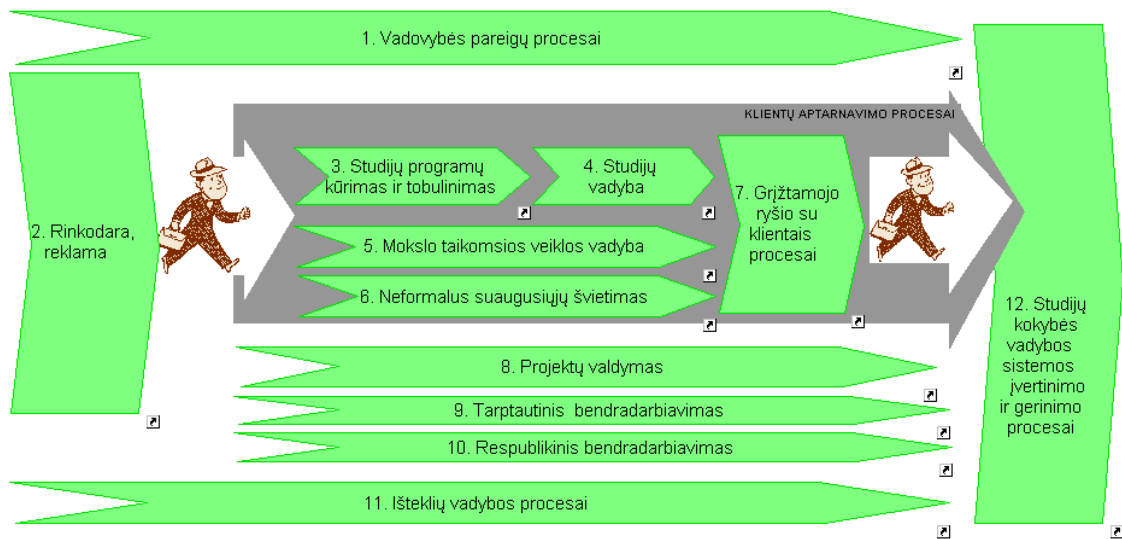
1. Vadovybės pareigų procesai

2. Rinkodara, reklama

KLIENTŲ APTARNAVIMO PROCESAI

3. Studijų programų kūrimas ir tobulinimas

4. Studijų vadyba

7. Grįžtamojo ryšio su klientais procesai

5. Mokslo taikomsios veiklos vadyba

6. Neformalus suaugusiųjų švietimas

12. Studijų kokybės vadybos sistemos įvertinimo ir gerinimo procesai

8. Projektų valdymas

9. Tarptautinis bendradarbiavimas

10. Respublikinis bendradarbiavimas

11. Išteklių vadybos procesai